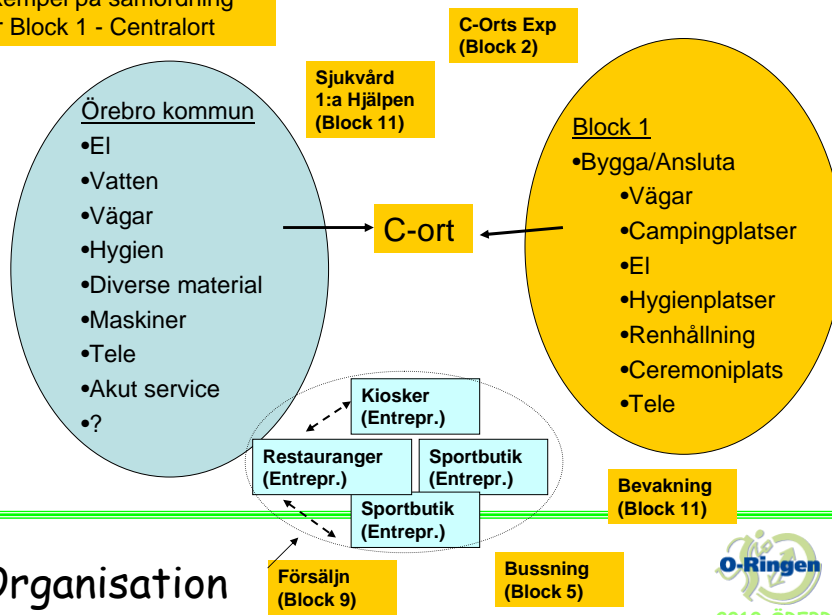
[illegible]empel på samordning
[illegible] Block 1 - Centralort

C-Orts Exp
(Block 2)

Sjukvård
1:a Hjälpen
(Block 11)

Örebro kommun
•El
•Vatten
•Vägar
•Hygien
•Diverse material
•Maskiner
•Tele
•Akut service
•?

C-ort

Block 1
•Bygga/Ansluta
•Vägar
•Campingplatser
•El
•Hygienplatser
•Renhållning
•Ceremoniplats
•Tele

Kiosker
(Entrepr.)

Restauranger
(Entrepr.)

Sportbutik
(Entrepr.)

Sportbutik
(Entrepr.)

Bevakning
(Block 11)

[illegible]rganisation

Försäljn
(Block 9)

Bussning
(Block 5)

O-Ringen
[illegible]